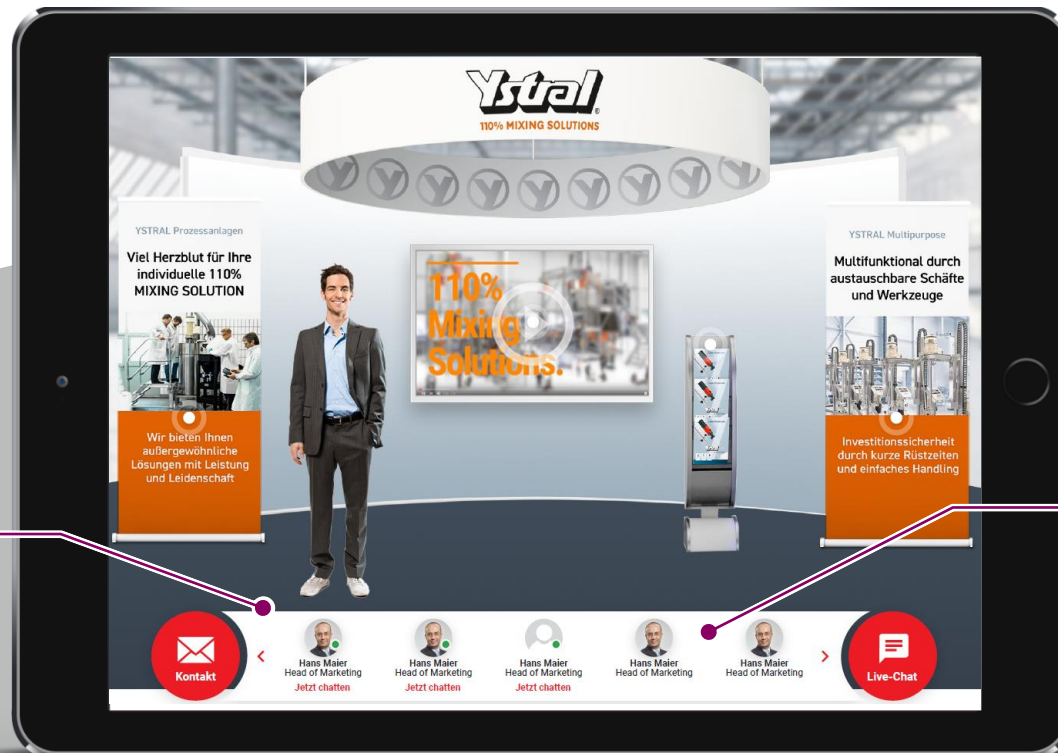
Ystral
110% MIXING SOLUTIONS

YSTRAL Prozessanlagen

Viel Herzblut für Ihre individuelle 110% MIXING SOLUTION

Wir bieten Ihnen außergewöhnliche Lösungen mit Leistung und Leidenschaft

110% Mixing Solutions.

YSTRAL Multipurpose

Multifunktional durch austauschbare Schäfte und Werkzeuge

Investitionssicherheit durch kurze Rüstzeiten und einfaches Handling

Kontakt

Hans Maier
Head of Marketing
Jetzt chatten

Hans Maier
Head of Marketing
Jetzt chatten

Hans Maier
Head of Marketing
Jetzt chatten

Hans Maier
Head of Marketing

Hans Maier
Head of Marketing

Live-Chat